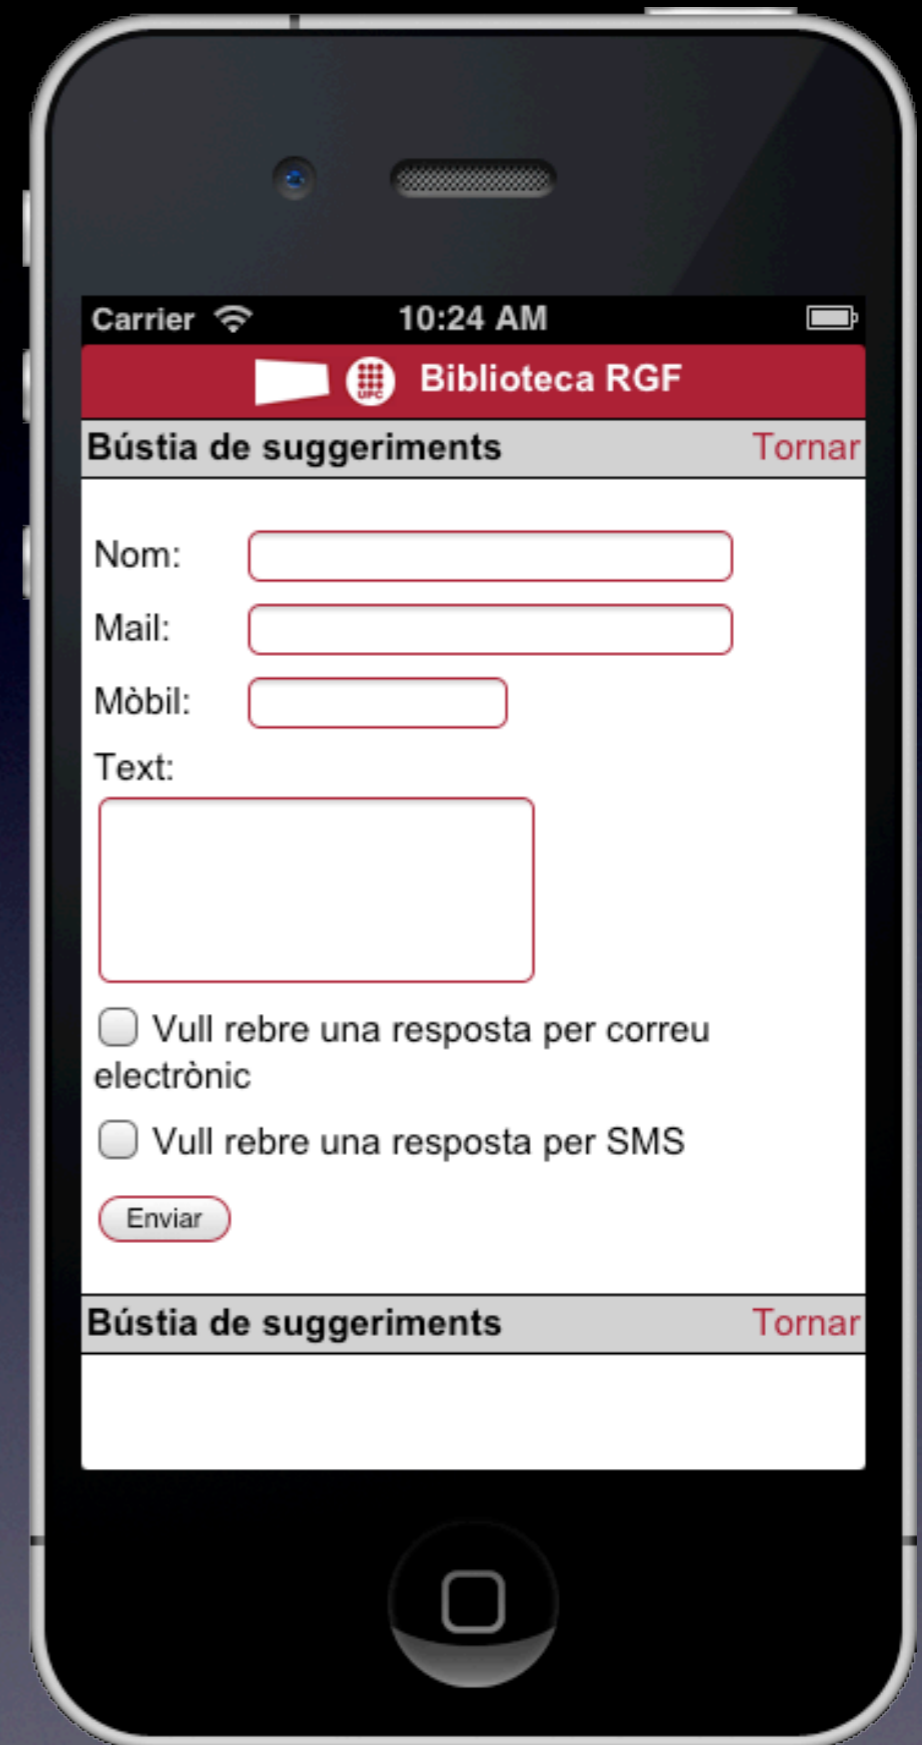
Carrier 10:24 AM

UPC Biblioteca RGF

Bústia de suggeriments Tornar

Nom:

Mail:

Mòbil:

Text:

Vull rebre una resposta per correu electrònic

Vull rebre una resposta per SMS

Enviar

Bústia de suggeriments Tornar